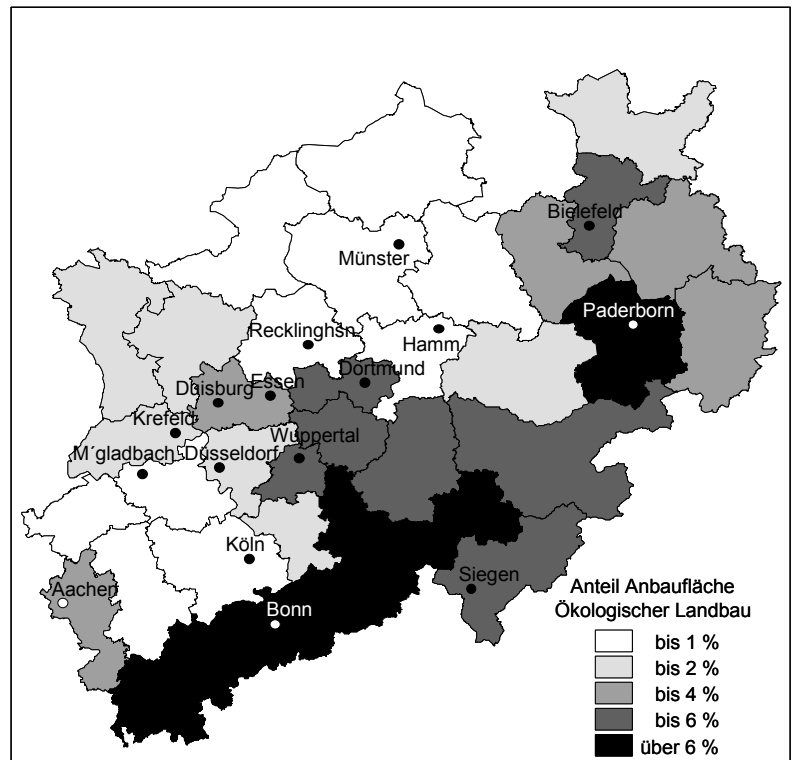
Bielefeld
Münster
Paderborn
Recklinghsn
Hamm
Dortmund
Duisburg
Essen
Krefeld
Wuppertal
M´gladbach
Düsseldorf
Köln
Siegen
Aachen
Bonn

Anteil Anbaufläche
Ökologischer Landbau
bis 1 %
bis 2 %
bis 4 %
bis 6 %
über 6 %